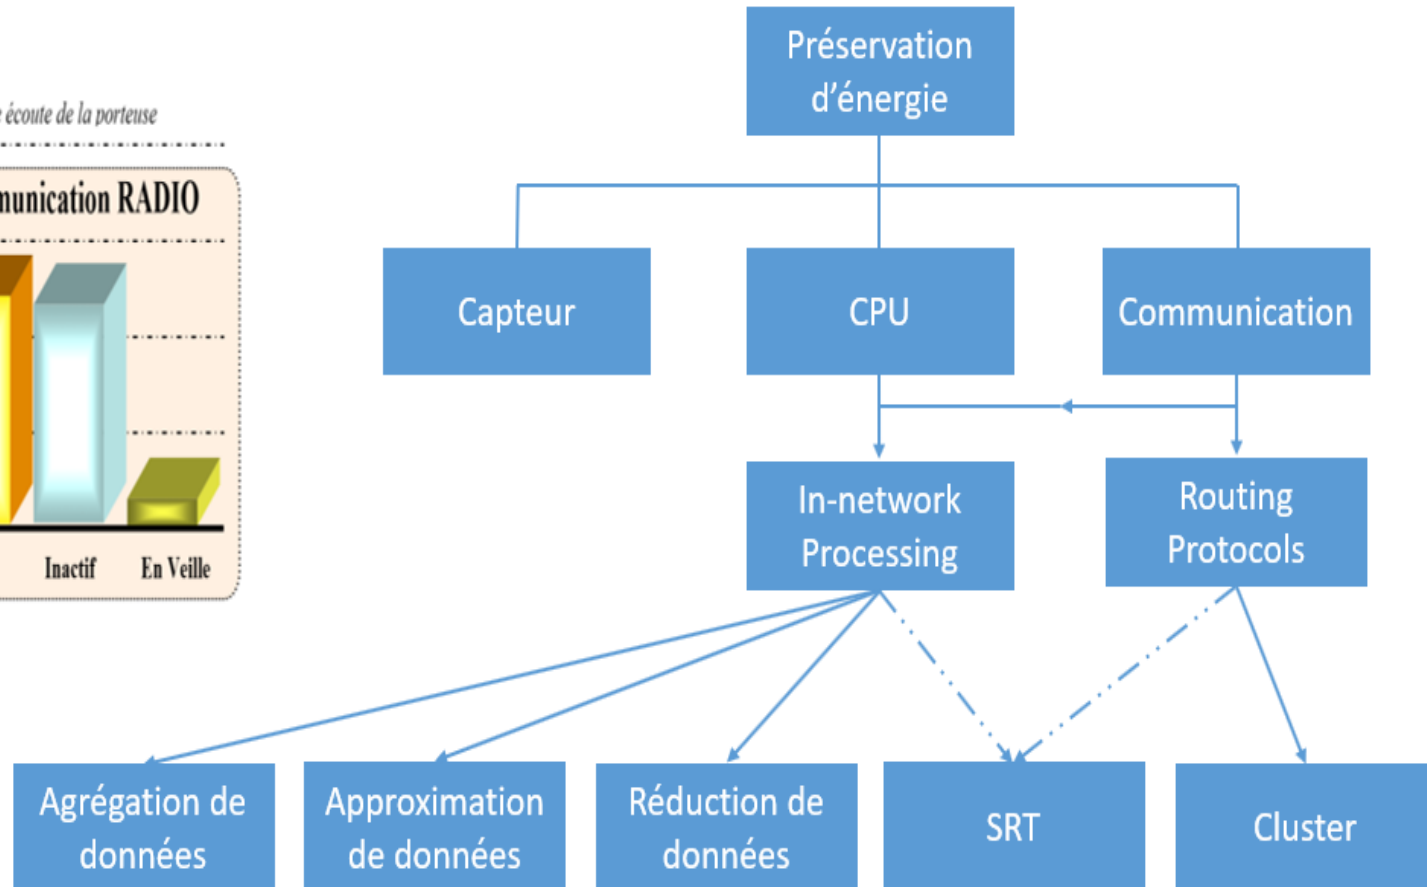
écoute de la porteuse

nunication RADIO

Inactif

En Veille

Préservation d'énergie

Capteur

CPU

Communication

In-network Processing

Routing Protocols

Agrégation de données

Approximation de données

Réduction de données

SRT

Cluster